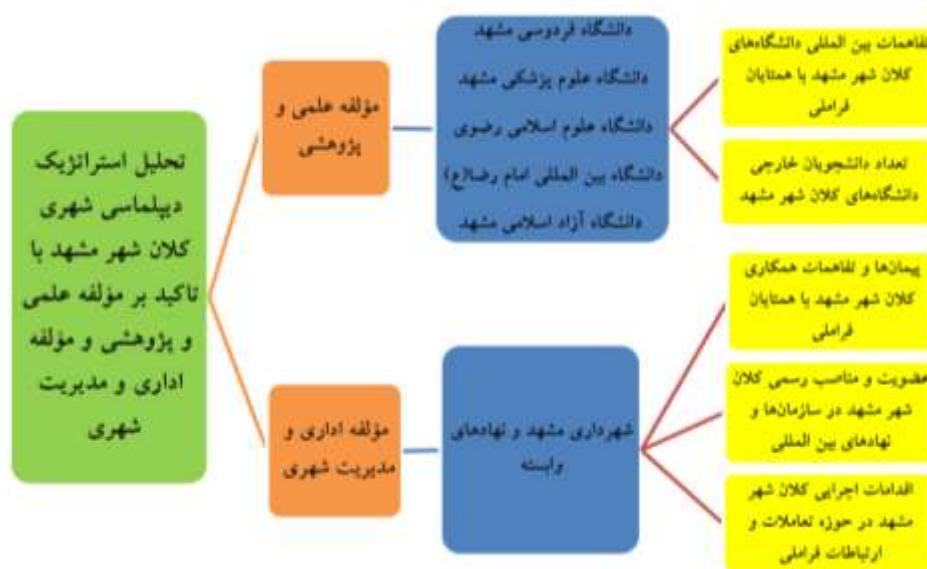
تحلیل استراتژیک دیپلماسی شهری کلان شهر مشهد با تاکید بر مؤلفه علمی و پژوهشی و مؤلفه اداری و مدیریت شهری

مؤلفه علمی و پژوهشی

دانشگاه فردوسی مشهد
دانشگاه علوم پزشکی مشهد
دانشگاه علوم اسلامی رضوی
دانشگاه بین المللی امام رضا(ع)
دانشگاه آزاد اسلامی مشهد

تفاهمات بین المللی دانشگاه‌های کلان شهر مشهد با همتایان فراملی

تعداد دانشجویان خارجی دانشگاه‌های کلان شهر مشهد

مؤلفه اداری و مدیریت شهری

شهرداری مشهد و نهادهای وابسته

پیمان‌ها و تفاهمات همکاری کلان شهر مشهد با همتایان فراملی

عضویت و مناصب رسمی کلان شهر مشهد در سازمان‌ها و نهادهای بین المللی

اقدامات اجرایی کلان شهر مشهد در حوزه تعاملات و ارتباطات فراملی